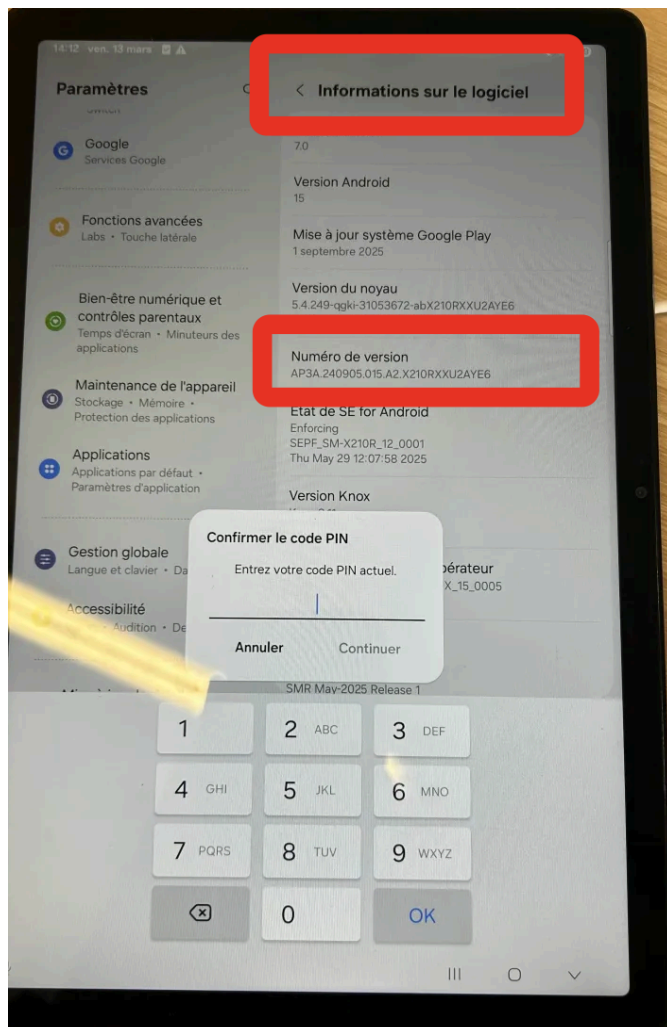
14:12 ven. 13 mars

Paramètres

Google
Services Google

Fonctions avancées
Labs • Touche latérale

Bien-être numérique et contrôles parentaux
Temps d'écran • Minuteurs des applications

Maintenance de l'appareil
Stockage • Mémoire • Protection des applications

Applications
Applications par défaut • Paramètres d'application

Gestion globale
Langue et clavier • Da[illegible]

Accessibilité
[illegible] Audition • De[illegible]

< Informations sur le logiciel

7.0

Version Android
15

Mise à jour système Google Play
1 septembre 2025

Version du noyau
5.4.249-qgki-31053672-abX210RXXU2AYE6

Numéro de version
AP3A.240905.015.A2.X210RXXU2AYE6

État de SE for Android
Enforcing
SEPF_SM-X210R_12_0001
Thu May 29 12:07:58 2025

Version Knox

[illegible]pérateur
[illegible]X_15_0005

SMR May-2025 Release 1

Confirmer le code PIN
Entrez votre code PIN actuel.
Annuler Continuer

1
2 ABC
3 DEF
4 GHI
5 JKL
6 MNO
7 PQRS
8 TUV
9 WXYZ
0
OK